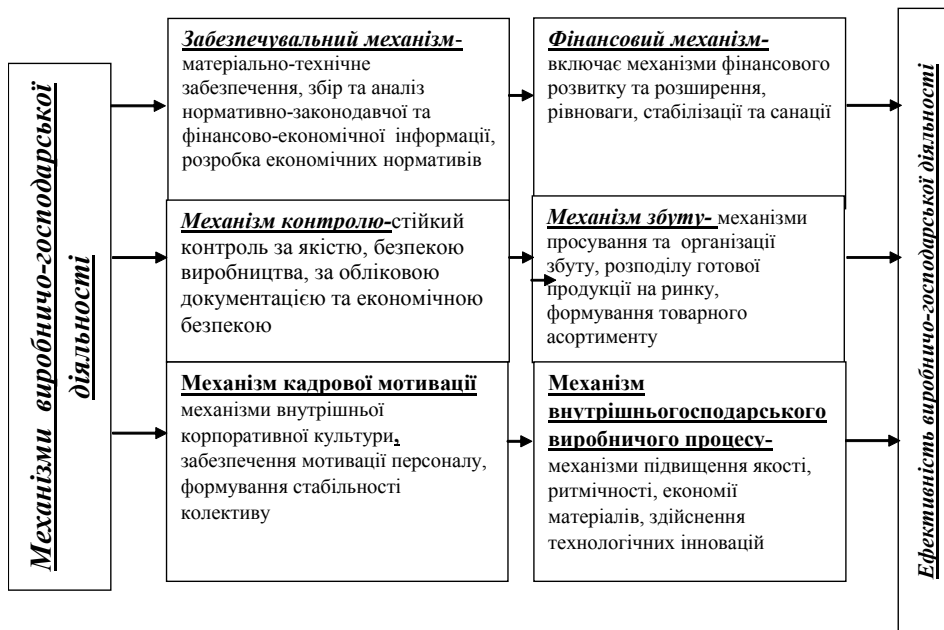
Механізми виробничо-господарської діяльності

Забезпечувальний механізм- матеріально-технічне забезпечення, збір та аналіз нормативно-законодавчої та фінансово-економічної інформації, розробка економічних нормативів

Фінансовий механізм- включає механізми фінансового розвитку та розширення, рівноваги, стабілізації та санації

Механізм контролю-стійкий контроль за якістю, безпекою виробництва, за обліковою документацією та економічною безпекою

Механізм збуту- механізми просування та організації збуту, розподілу готової продукції на ринку, формування товарного асортименту

Механізм кадрової мотивації механізми внутрішньої корпоративної культури, забезпечення мотивації персоналу, формування стабільності колективу

Механізм внутрішньогосподарського виробничого процесу- механізми підвищення якості, ритмічності, економії матеріалів, здійснення технологічних інновацій

Ефективність виробничо-господарської діяльності